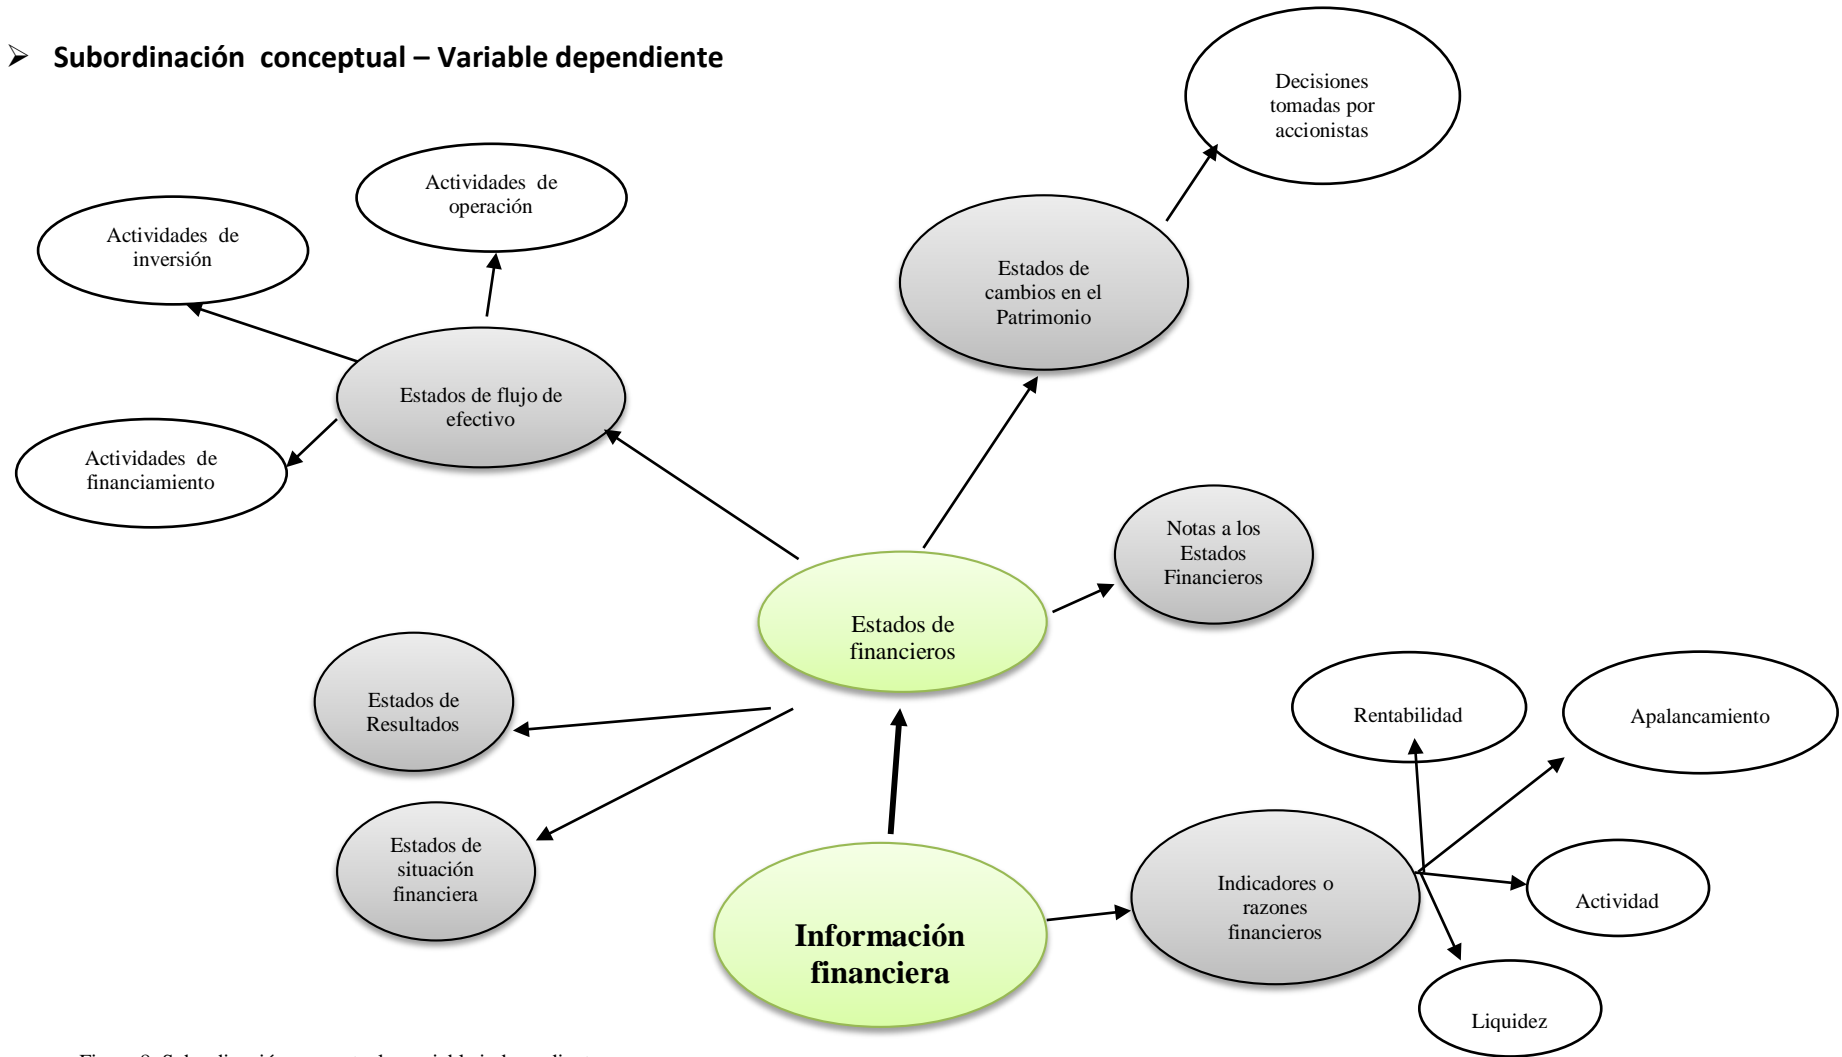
➢ **Subordinación conceptual – Variable dependiente**

Decisiones tomadas por accionistas

Actividades de operación

Actividades de inversión

Estados de cambios en el Patrimonio

Estados de flujo de efectivo

Actividades de financiamiento

Notas a los Estados Financieros

Estados de financieros

Estados de Resultados

Rentabilidad

Apalancamiento

Estados de situación financiera

Indicadores o razones financieros

Actividad

Información financiera

Liquidez

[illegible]